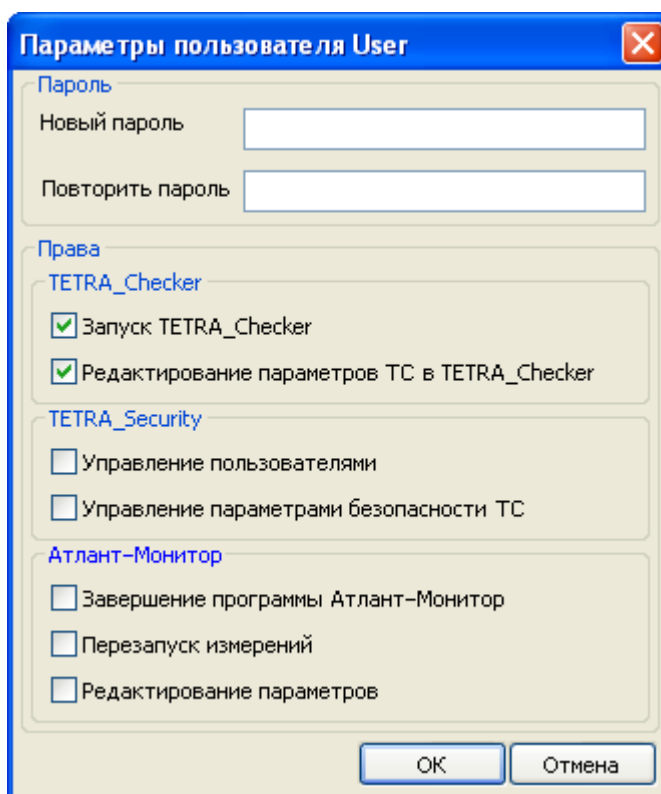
Параметры пользователя User

Пароль

Новый пароль

Повторить пароль

Права

TETRA_Checker

Запуск TETRA_Checker

Редактирование параметров ТС в TETRA_Checker

TETRA_Security

Управление пользователями

Управление параметрами безопасности ТС

Атлант-Монитор

Завершение программы Атлант-Монитор

Перезапуск измерений

Редактирование параметров

OK

Отмена